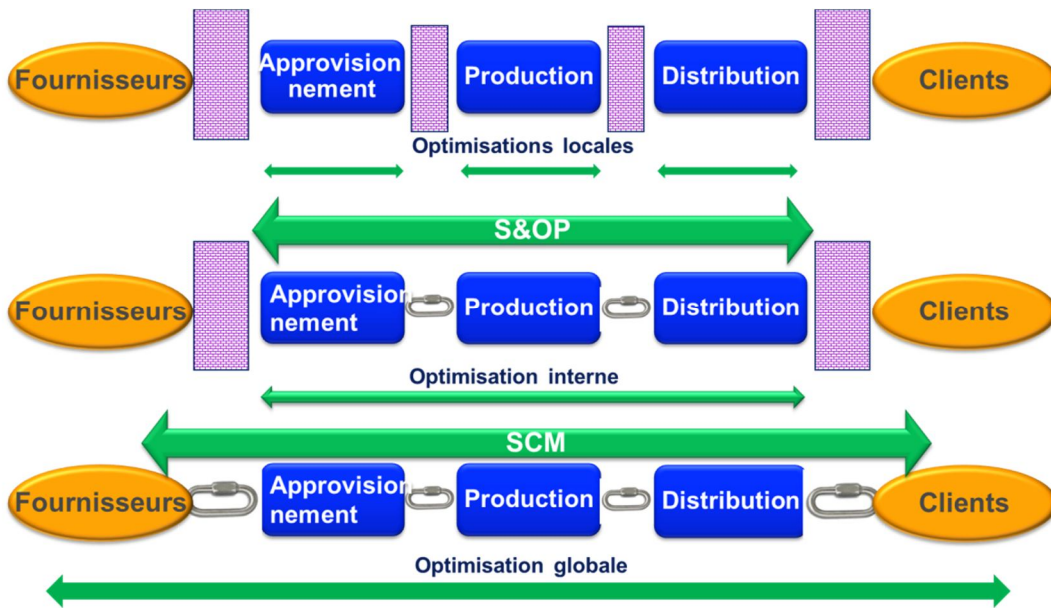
Fournisseurs
Approvisionnement
Production
Distribution
Clients
Optimisations locales

S&OP
Fournisseurs
Approvisionnement
Production
Distribution
Clients
Optimisation interne

SCM
Fournisseurs
Approvisionnement
Production
Distribution
Clients
Optimisation globale